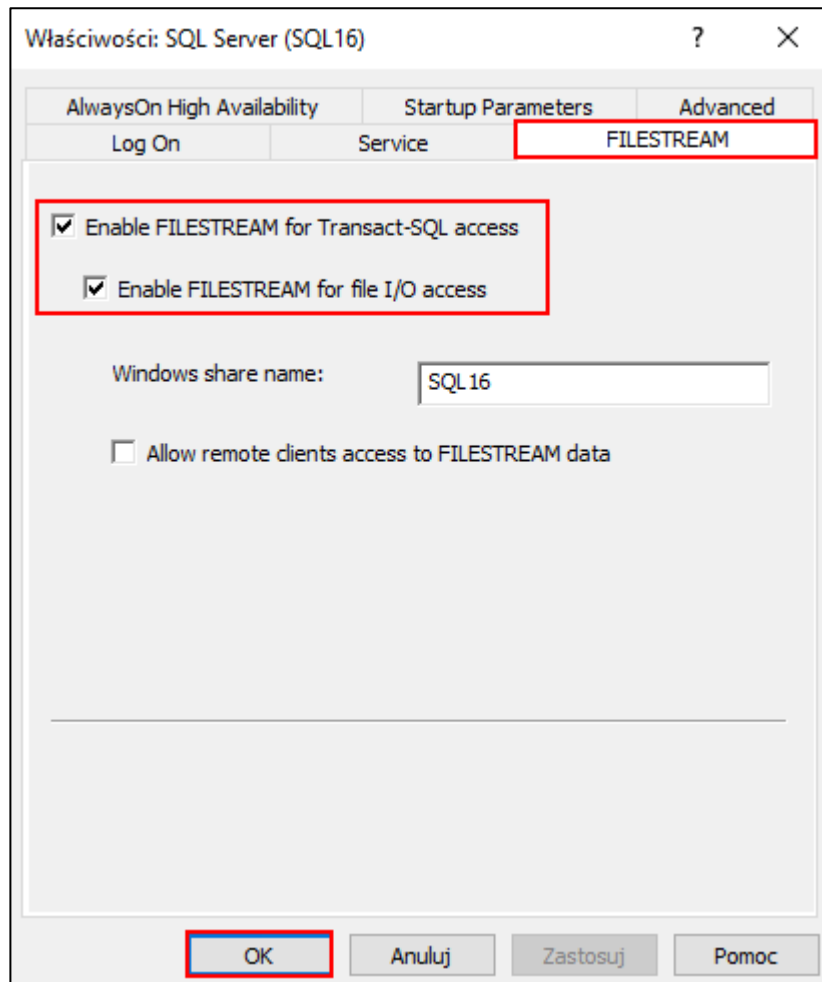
Właściwości: SQL Server (SQL16)

?

X

AlwaysOn High Availability

Startup Parameters

Advanced

Log On

Service

FILESTREAM

Enable FILESTREAM for Transact-SQL access

Enable FILESTREAM for file I/O access

Windows share name:

SQL16

Allow remote clients access to FILESTREAM data

OK

Anuluj

Zastosuj

Pomoc